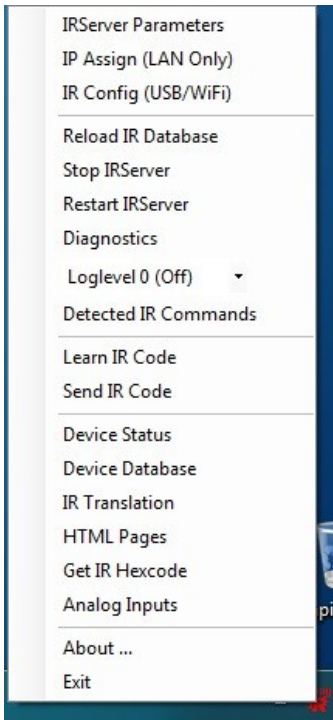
IRServer Parameters
IP Assign (LAN Only)
IR Config (USB/WiFi)

Reload IR Database
Stop IRServer
Restart IRServer
Diagnostics
Loglevel 0 (Off)
Detected IR Commands

Learn IR Code
Send IR Code

Device Status
Device Database
IR Translation
HTML Pages
Get IR Hexcode
Analog Inputs

About ...
Exit